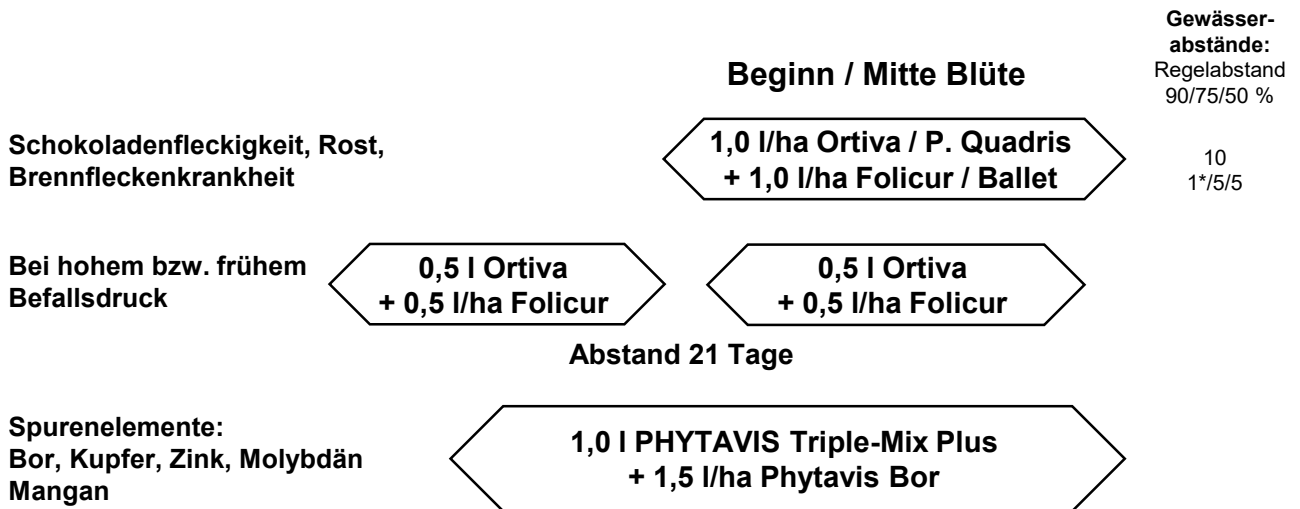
Gewässerabstände:
Regelabstand
90/75/50 %

Beginn / Mitte Blüte

Schokoladenfleckigkeit, Rost, Brennfleckenkrankheit

1,0 l/ha Ortiva / P. Quadris
+ 1,0 l/ha Folicur / Ballet

10
1*/5/5

Bei hohem bzw. frühem Befallsdruck

0,5 l Ortiva
+ 0,5 l/ha Folicur

0,5 l Ortiva
+ 0,5 l/ha Folicur

Abstand 21 Tage

Spurenelemente:
Bor, Kupfer, Zink, Molybdän
Mangan

1,0 l PHYTAVIS Triple-Mix Plus
+ 1,5 l/ha Phytavis Bor